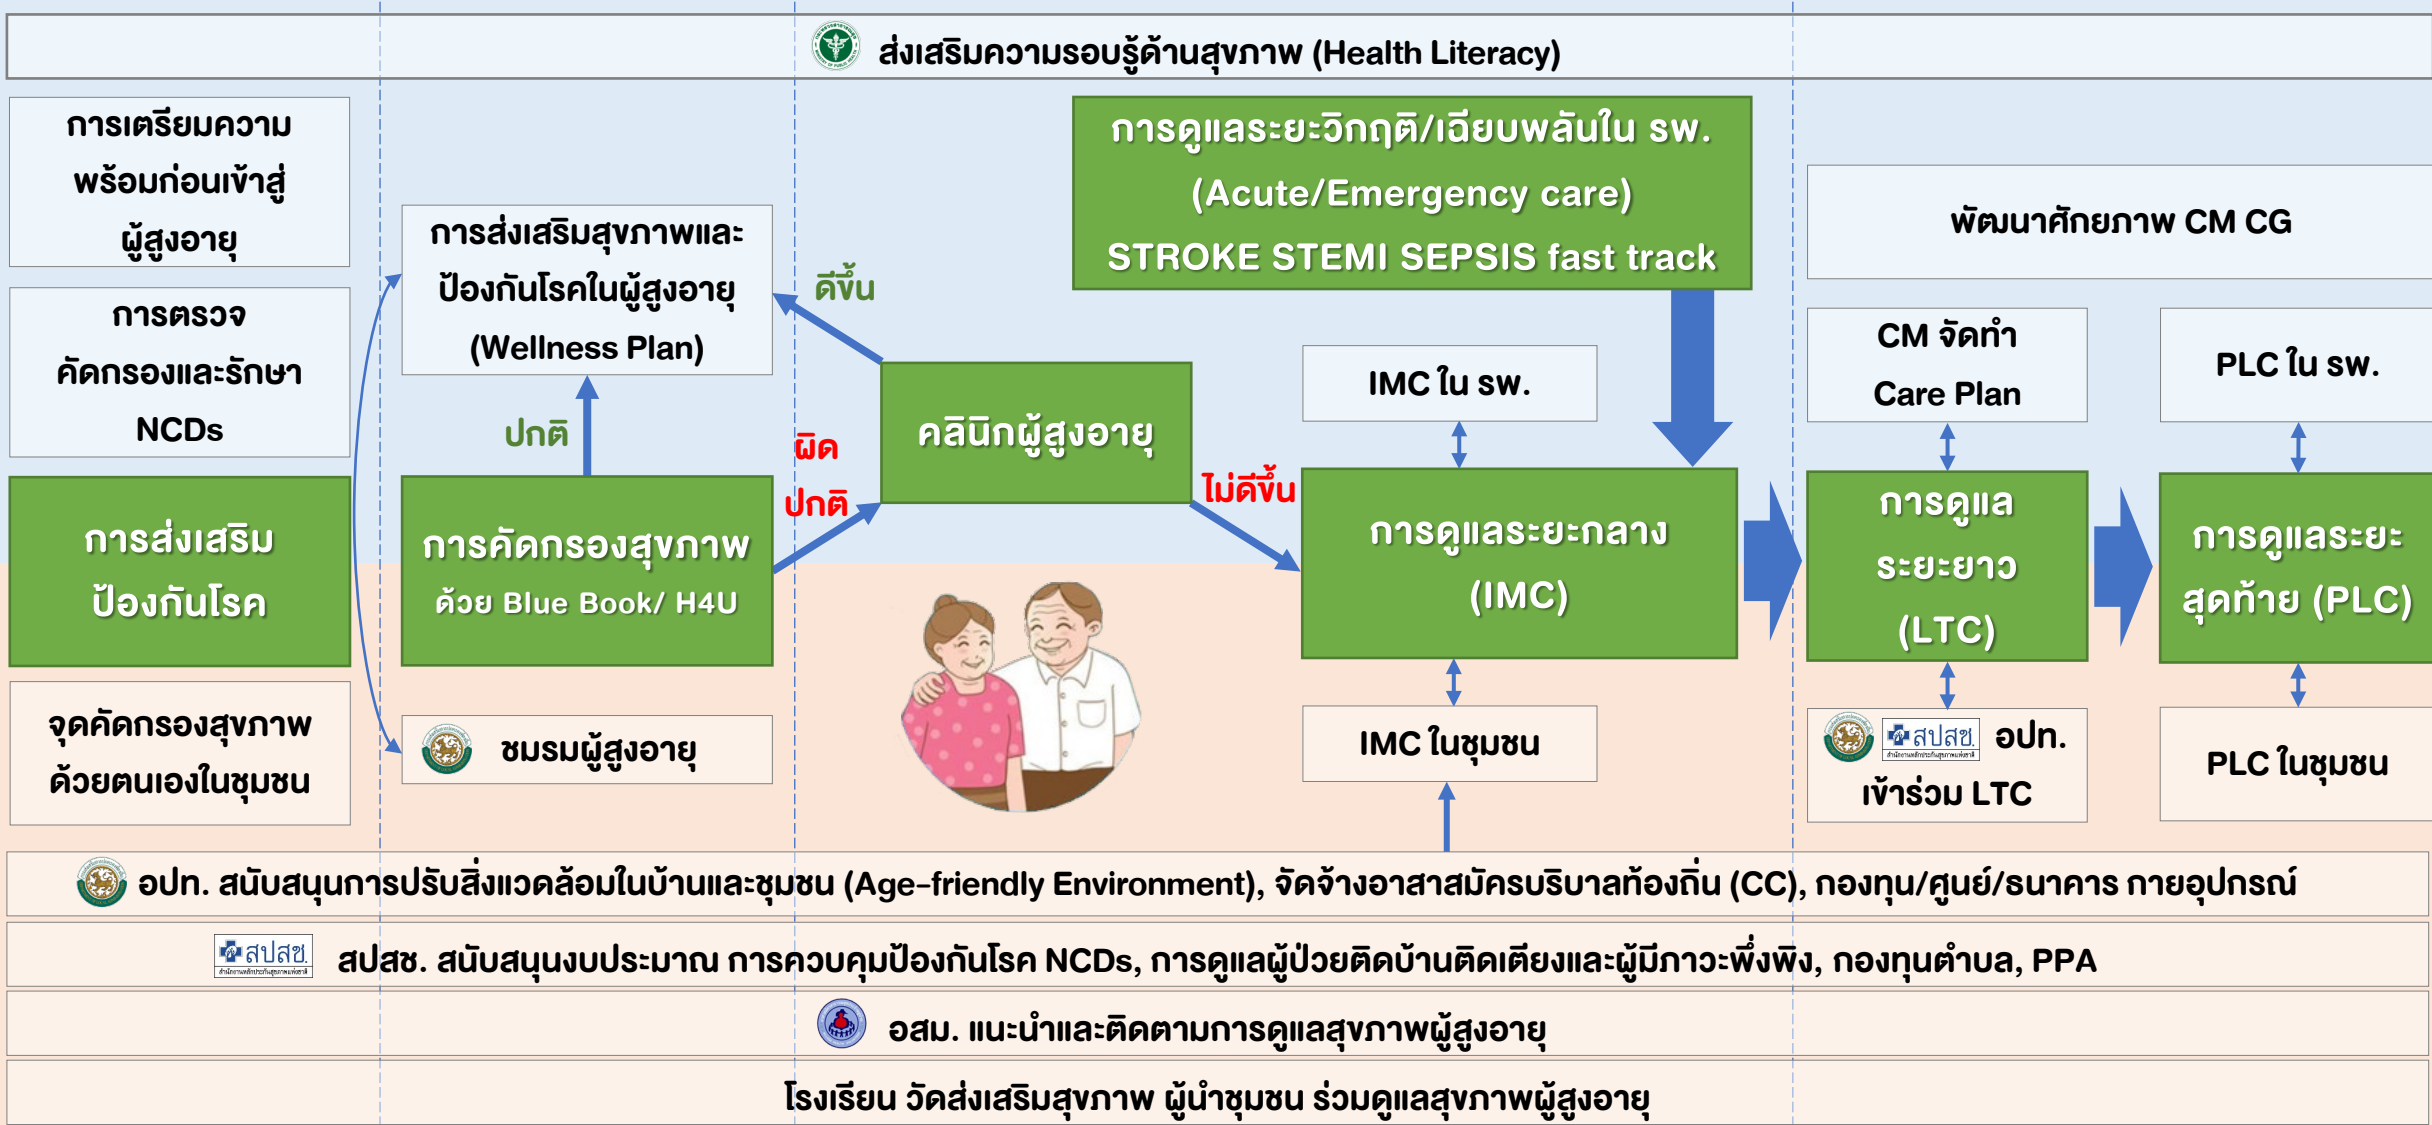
ส่งเสริมความรอบรู้ด้านสุขภาพ (Health Literacy)

การเตรียมความพร้อมก่อนเข้าสู่ผู้สูงอายุ

การตรวจคัดกรองและรักษา NCDs

การส่งเสริมป้องกันโรค

จุดคัดกรองสุขภาพด้วยตนเองในชุมชน

การส่งเสริมสุขภาพและป้องกันโรคในผู้สูงอายุ (Wellness Plan)

ปกติ

การคัดกรองสุขภาพ ด้วย Blue Book/ H4U

ชมรมผู้สูงอายุ

ดีขึ้น

ผิดปกติ

คลินิกผู้สูงอายุ

การดูแลระยะวิกฤติ/เฉียบพลันใน รพ. (Acute/Emergency care) STROKE STEMI SEPSIS fast track

ไม่ดีขึ้น

IMC ใน รพ.

การดูแลระยะกลาง (IMC)

IMC ในชุมชน

พัฒนาศักยภาพ CM CG

CM จัดทำ Care Plan

การดูแลระยะยาว (LTC)

สปสช. อปท. เข้าร่วม LTC

PLC ใน รพ.

การดูแลระยะสุดท้าย (PLC)

PLC ในชุมชน

อปท. สนับสนุนการปรับสิ่งแวดล้อมในบ้านและชุมชน (Age-friendly Environment), จัดจ้างอาสาสมัครบริบาลท้องถิ่น (CC), กองทุน/ศูนย์/ธนาคาร กายอุปกรณ์

สปสช สปสช. สนับสนุนงบประมาณ การควบคุมป้องกันโรค NCDs, การดูแลผู้ป่วยติดบ้านติดเตียงและผู้มีภาวะพึ่งพิง, กองทุนตำบล, PPA

อสม. แนะนำและติดตามการดูแลสุขภาพผู้สูงอายุ

โรงเรียน วัดส่งเสริมสุขภาพ ผู้นำชุมชน ร่วมดูแลสุขภาพผู้สูงอายุ